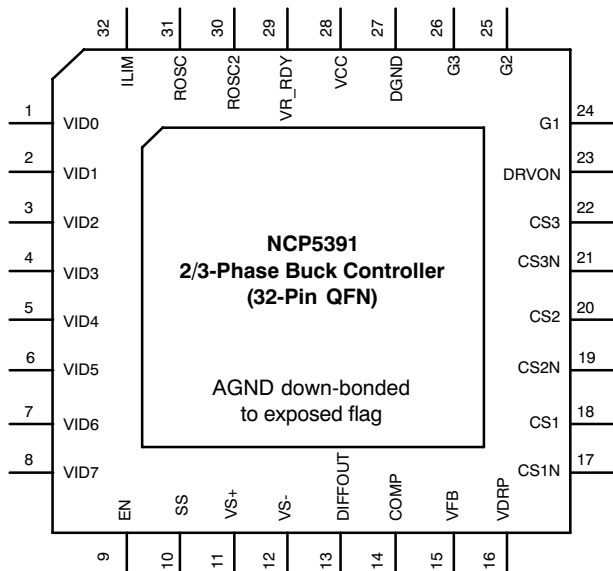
32 ILIM
31 ROSC
30 ROSC2
29 VR_RDY
28 VCC
27 DGND
26 G3
25 G2

1 VID0
2 VID1
3 VID2
4 VID3
5 VID4
6 VID5
7 VID6
8 VID7

NCP5391
2/3-Phase Buck Controller
(32-Pin QFN)

AGND down-bonded
to exposed flag

24 G1
23 DRVON
22 CS3
21 CS3N
20 CS2
19 CS2N
18 CS1
17 CS1N

EN 9
SS 10
VS+ 11
VS- 12
DIFFOUT 13
COMP 14
VFB 15
VDRP 16